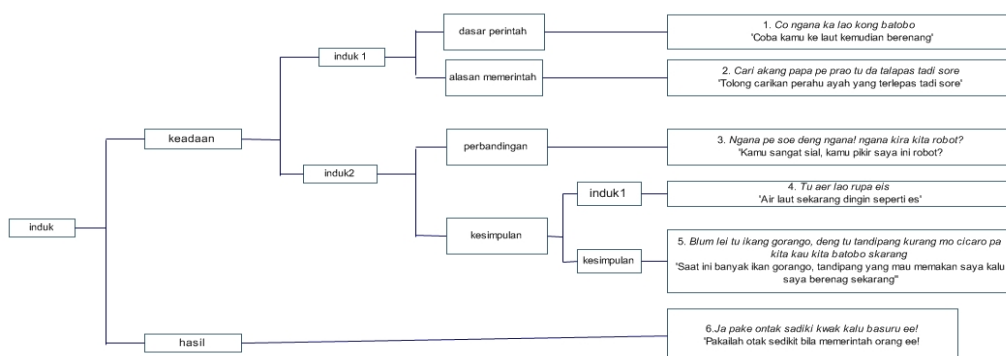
induk

keadaan

induk 1

dasar perintah

alasan memerintah

induk2

perbandingan

kesimpulan

induk1

kesimpulan

hasil

1. Co ngana ka lao kong batobo
'Coba kamu ke laut kemudian berenang'

2. Cari akang papa pe prao tu da talapas tadi sore
'Tolong carikan perahu ayah yang terlepas tadi sore'

3. Ngana pe soe deng ngana! ngana kira kita robot?
'Kamu sangat sial, kamu pikir saya ini robot?

4. Tu aer lao rupa eis
'Air laut sekarang dingin seperti es'

5. Blum lei tu ikang gorango, deng tu tandipang kurang mo cicaro pa kita kau kita batobo skarang
"Saat ini banyak ikan gorango, tandipang yang mau memakan saya kalu saya berenag sekarang"

6.Ja pake ontak sadiki kwak kalu basuru ee!
'Pakailah otak sedikit bila memerintah orang ee!